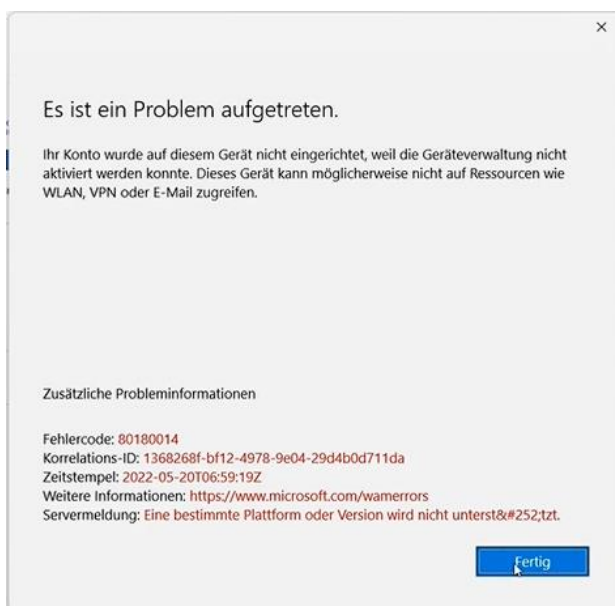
×

Es ist ein Problem aufgetreten.

Ihr Konto wurde auf diesem Gerät nicht eingerichtet, weil die Geräteverwaltung nicht aktiviert werden konnte. Dieses Gerät kann möglicherweise nicht auf Ressourcen wie WLAN, VPN oder E-Mail zugreifen.

Zusätzliche Probleminformationen

Fehlercode: 80180014
Korrelations-ID: 1368268f-bf12-4978-9e04-29d4b0d711da
Zeitstempel: 2022-05-20T06:59:19Z
Weitere Informationen: https://www.microsoft.com/wamerrors
Servermeldung: Eine bestimmte Plattform oder Version wird nicht unterst&#252;tzt.

Fertig